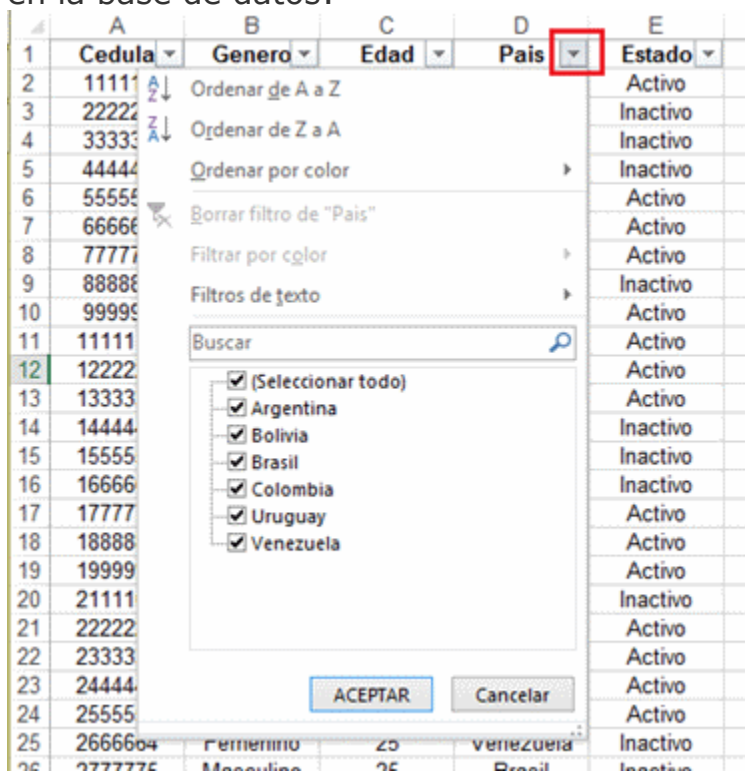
en la base de datos.

| | A | B | C | D | E |
|---|---|---|---|---|---|
| 1 | Cedula | Genero | Edad | Pais | Estado |
| 2 | 11111 | | | | Activo |
| 3 | 22222 | | | | Inactivo |
| 4 | 33333 | | | | Inactivo |
| 5 | 44444 | | | | Inactivo |
| 6 | 55555 | | | | Activo |
| 7 | 66666 | | | | Activo |
| 8 | 77777 | | | | Activo |
| 9 | 88888 | | | | Inactivo |
| 10 | 99999 | | | | Activo |
| 11 | 11111 | | | | Activo |
| 12 | 12222 | | | | Activo |
| 13 | 13333 | | | | Activo |
| 14 | 14444 | | | | Inactivo |
| 15 | 15555 | | | | Inactivo |
| 16 | 16666 | | | | Inactivo |
| 17 | 17777 | | | | Activo |
| 18 | 18888 | | | | Activo |
| 19 | 19999 | | | | Activo |
| 20 | 21111 | | | | Inactivo |
| 21 | 22222 | | | | Activo |
| 22 | 23333 | | | | Activo |
| 23 | 24444 | | | | Activo |
| 24 | 25555 | | | | Activo |
| 25 | 2666664 | Femenino | 25 | Venezuela | Inactivo |
| 26 | 2777775 | Masculino | 25 | Brasil | Inactivo |

Ordenar de A a Z
Ordenar de Z a A
Ordenar por color
Borrar filtro de "Pais"
Filtrar por color
Filtros de texto
Buscar
(Seleccionar todo)
Argentina
Bolivia
Brasil
Colombia
Uruguay
Venezuela
ACEPTAR
Cancelar